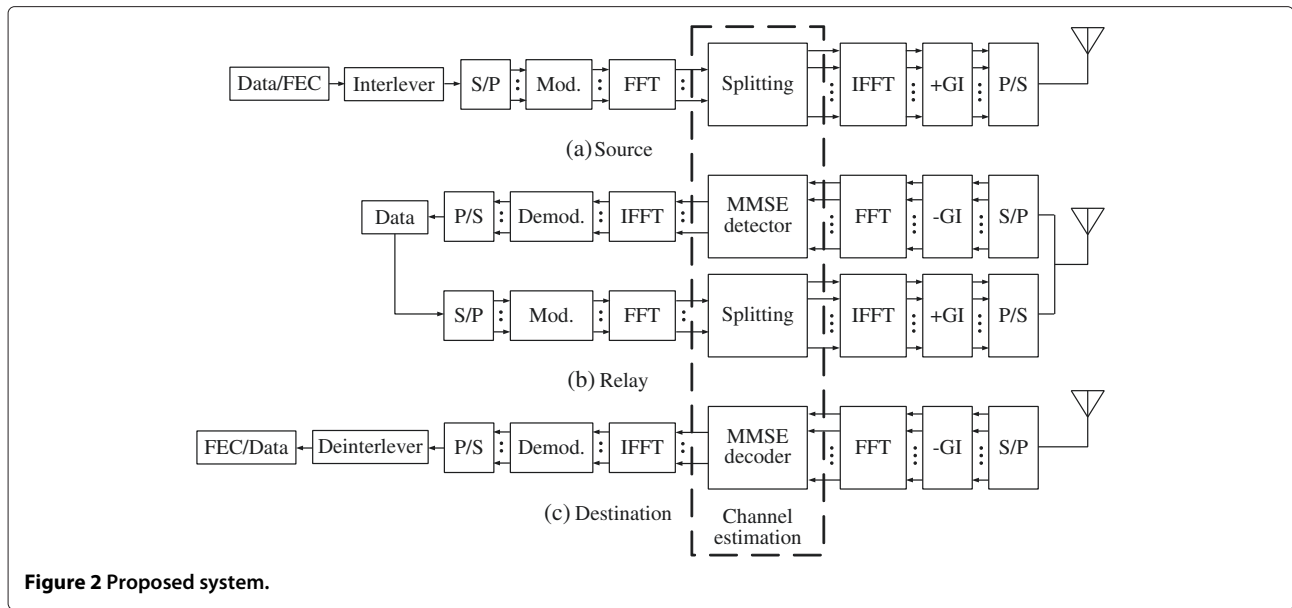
Data/FEC
Interlever
S/P
Mod.
FFT
Splitting
IFFT
+GI
P/S

(a) Source

Data
P/S
Demod.
IFFT
MMSE detector
FFT
-GI
S/P

S/P
Mod.
FFT
Splitting
IFFT
+GI
P/S

(b) Relay

FEC/Data
Deinterlever
P/S
Demod.
IFFT
MMSE decoder
FFT
-GI
S/P

(c) Destination

Channel estimation

**Figure 2 Proposed system.**